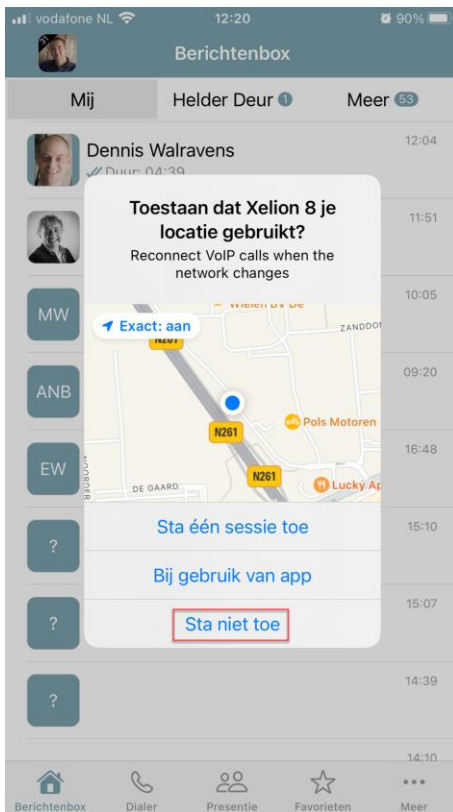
vodafone NL 12:20 90%

Berichtenbox

Mij | Helder Deur 1 | Meer 53

Dennis Walravens
Duur: 04:39
12:04

11:51

MW
10:05

ANB
09:20

EW
16:48

?
15:10

?
15:07

?
14:39

14:10

Toestaan dat Xelion 8 je locatie gebruikt?

Reconnect VoIP calls when the network changes

Exact: aan

Wielen BV De
ZANDDO
N261
N261
Pols Motoren
N261
DE GAARD
Lucky Ap

Sta één sessie toe

Bij gebruik van app

Sta niet toe

Berichtenbox Dialer Presentie Favorieten Meer